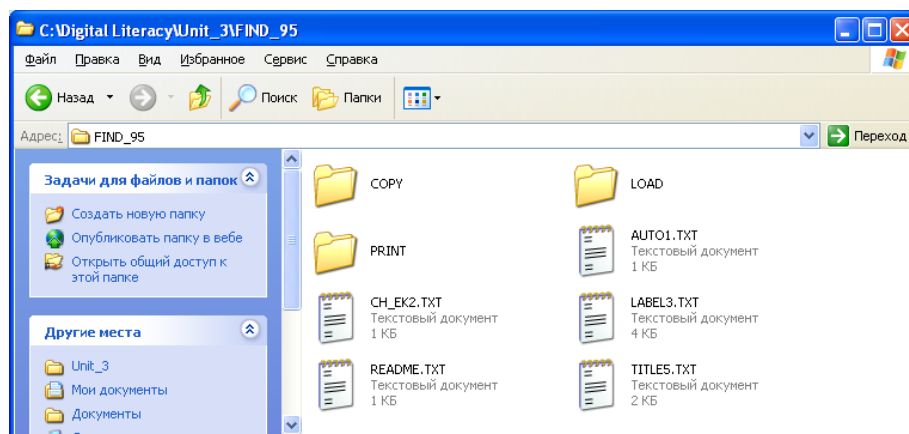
C:\Digital Literacy\Unit_3\FIND_95

Файл Правка Вид Избранное Сервис Справка

Назад Поиск Папки

Адрес: FIND_95 Переход

Задачи для файлов и папок

Создать новую папку

Опубликовать папку в вебе

Открыть общий доступ к этой папке

Другие места

Unit_3

Мои документы

Документы

COPY

LOAD

PRINT

AUTO1.TXT
Текстовый документ
1 КБ

CH_EK2.TXT
Текстовый документ
1 КБ

LABEL3.TXT
Текстовый документ
4 КБ

README.TXT
Текстовый документ
1 КБ

TITLE5.TXT
Текстовый документ
2 КБ